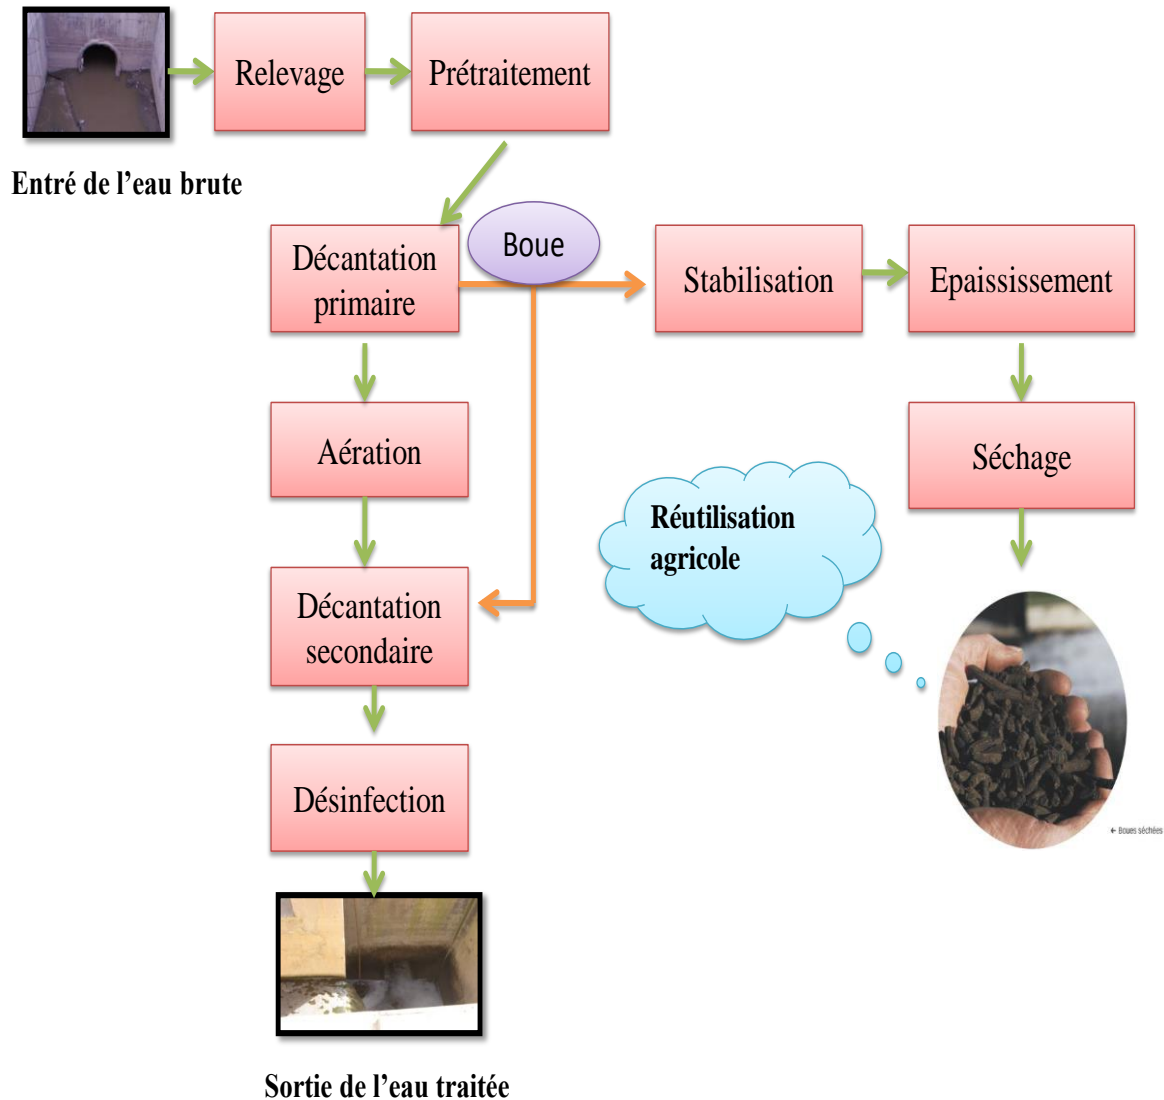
Relevage

Prétraitement

Entré de l'eau brute

Décantation primaire

Boue

Stabilisation

Epaississement

Aération

Séchage

Réutilisation agricole

Décantation secondaire

Désinfection

← Boues séchées

Sortie de l'eau traitée